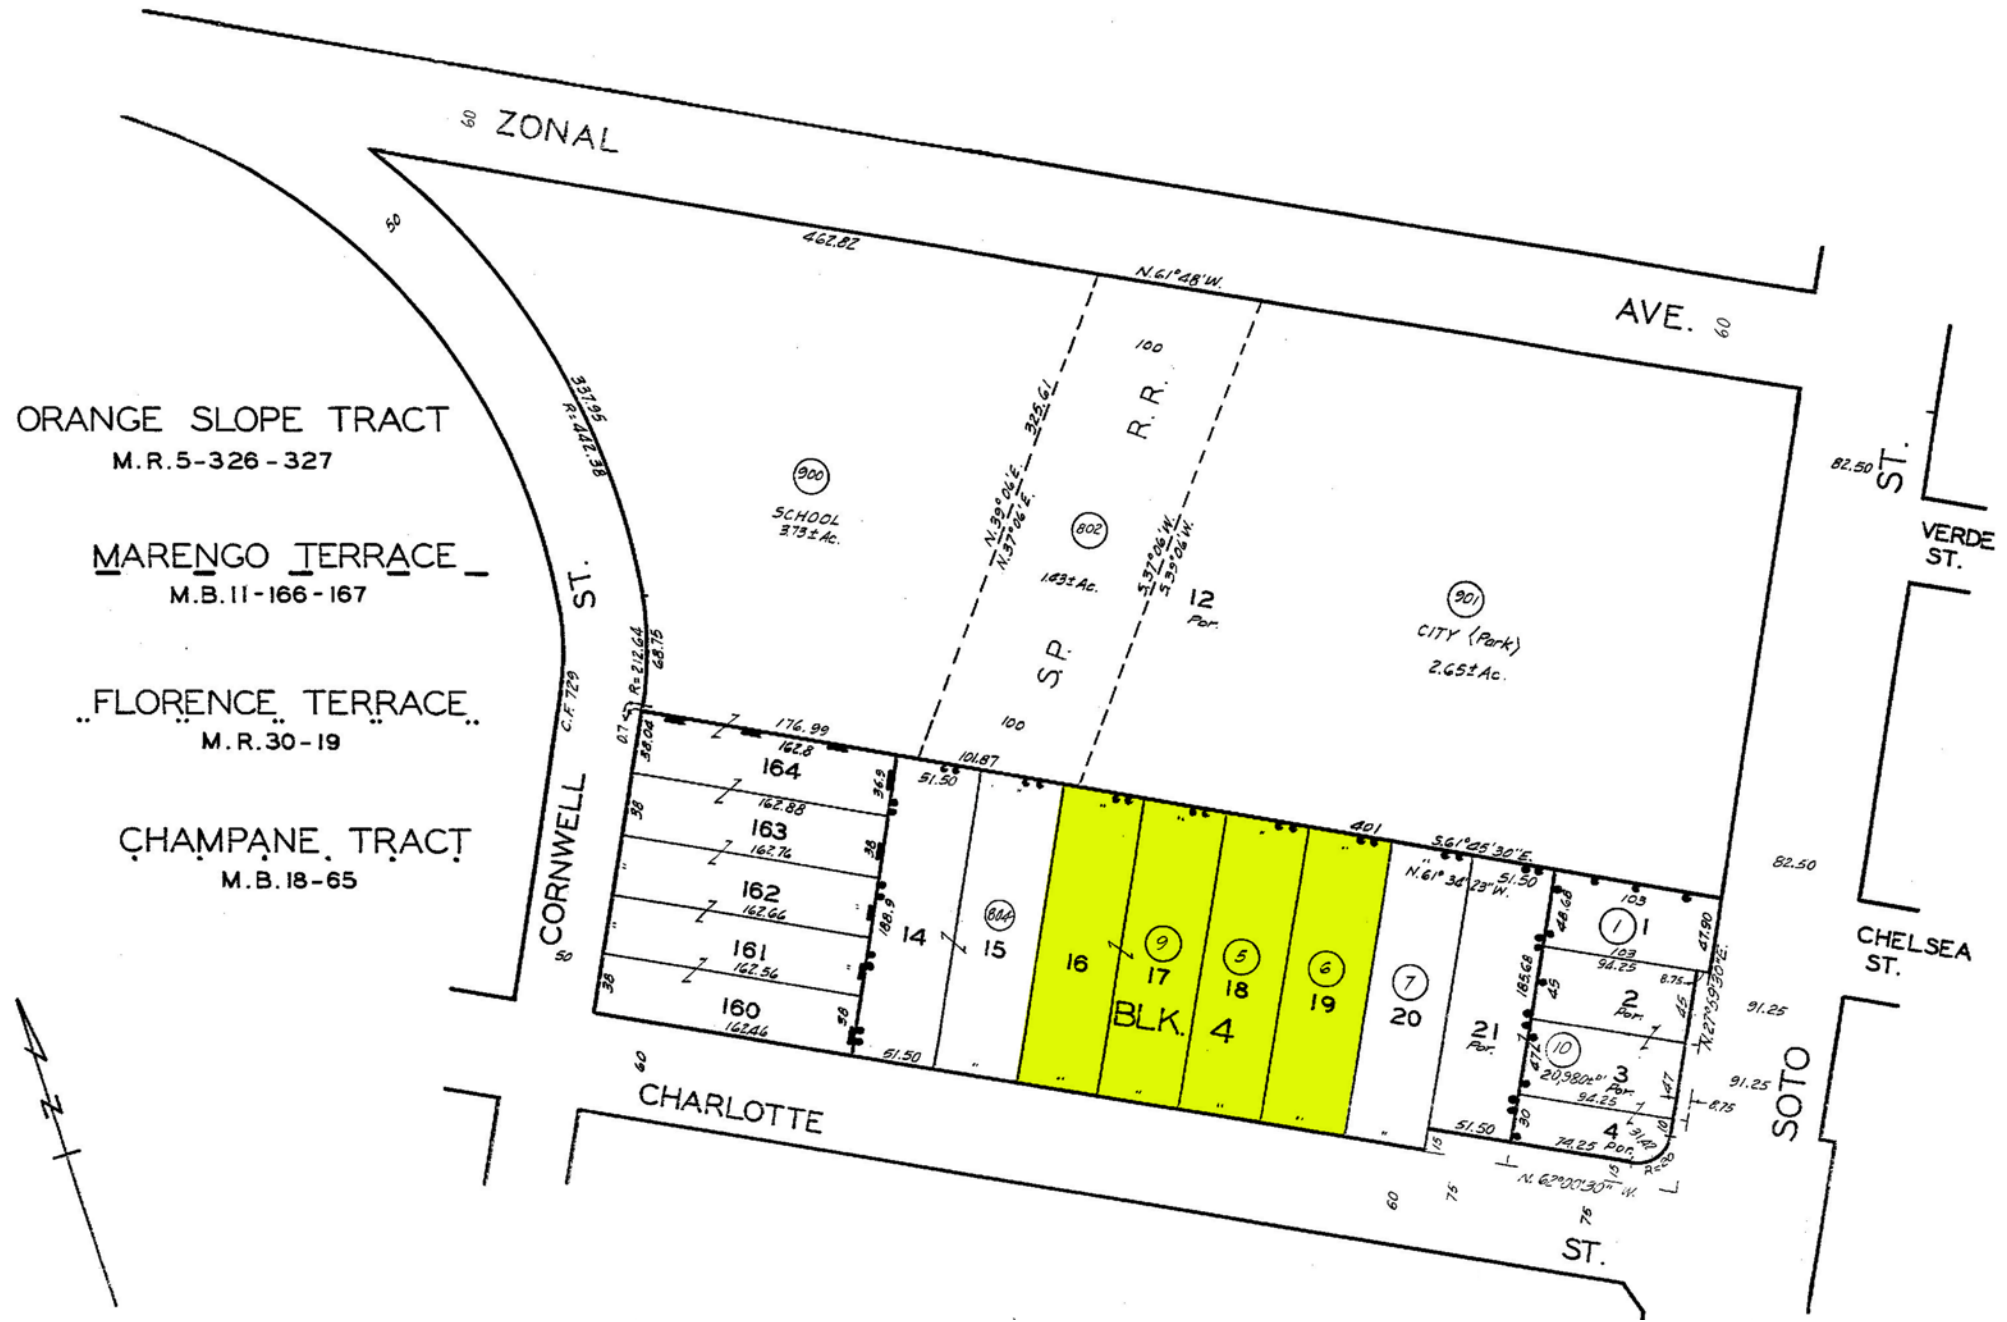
60 ZONAL

AVE. 60

ORANGE SLOPE TRACT
M.R. 5-326-327

MARENGO TERRACE
M.B. 11-166-167

FLORENCE TERRACE
M.R. 30-19

CHAMPANE TRACT
M.B. 18-65

462.82

N.61°48'W.

100

R.R.

S.P.

100

50

337.95
R=448.38

CORNWELL ST.

C.F. 729

R=212.64
68.75

900
SCHOOL
3.73± Ac.

N.39°06'E.
N.37°06'E.
325.61

802
1.83± Ac.

S.37°06'W.
S.39°06'W.

12
Por.

901
CITY (Park)
2.65± Ac.

82.50 ST.

VERDE ST.

176.99
162.8
164
162.88
163
162.76
162
162.66
161
162.56
160
162.46

38.04
38
38
36.9
38
188.9
38
38

101.87
51.50

14

804
15

16

9
17

5
18

6
19

BLK. 4

7
20

21
Por.

401
S.61°45'30"E.
N.61°34'23"W.
51.50

103
1
1
103
94.25
48.68
185.68
45
2
Por.
8.75
45
47.90
N.27°59'30"E.

10
20,980± sf
3
Por.
94.25
47
30
4
Por.
94.25
31.47
R=20
N.62°00'30"W.

51.50
51.50

82.50

CHELSEA ST.

91.25
91.25
8.75

SOTO

50
60
CHARLOTTE
60
75
15
76
ST.

N